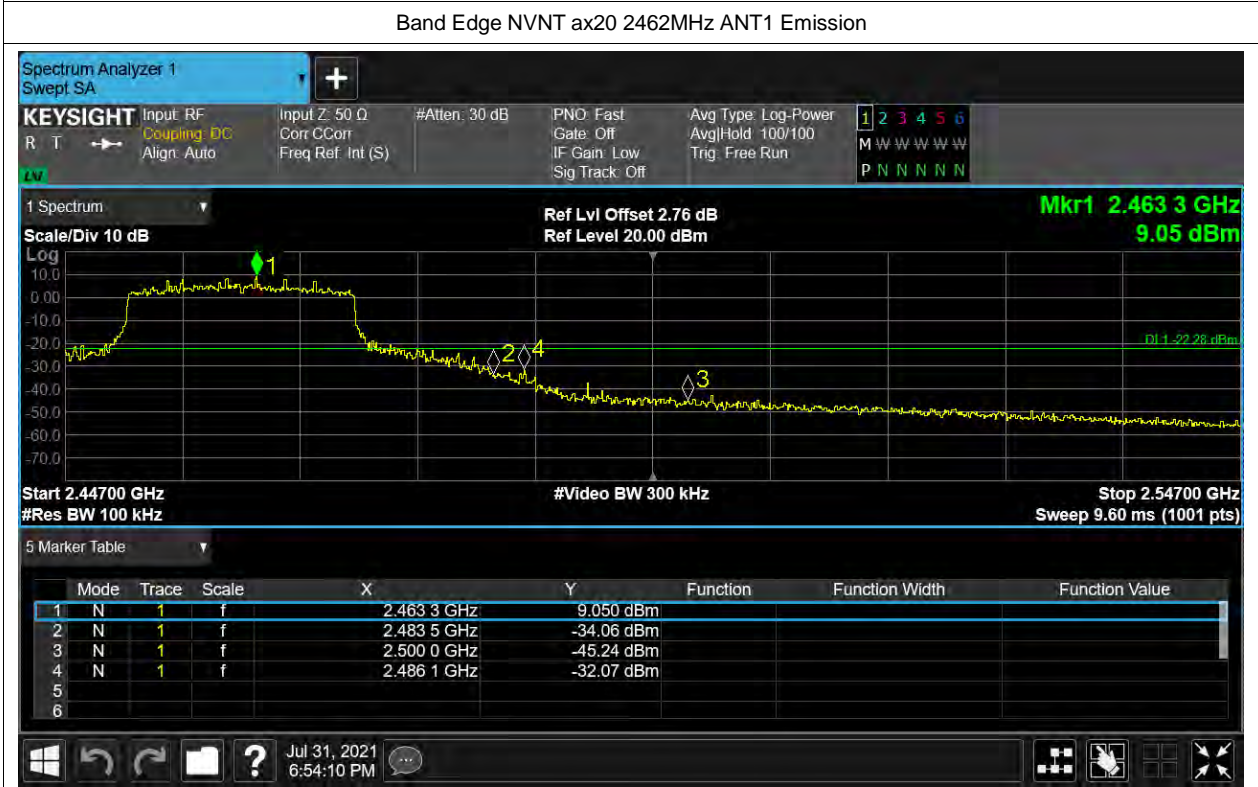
Band Edge NVNT ax20 2462MHz ANT1 Emission

Spectrum Analyzer 1
Swept SA

KEYSIGHT Input: RF
Coupling: DC
Align: Auto
R T

Input Z: 50 Ω
Corr CCorr
Freq Ref: Int (S)

#Atten: 30 dB

PNO: Fast
Gate: Off
IF Gain: Low
Sig Track: Off

Avg Type: Log-Power
Avg|Hold: 100/100
Trig: Free Run

1 2 3 4 5 6
M W W W W W
P N N N N N

1 Spectrum
Scale/Div 10 dB
Log

Ref Lvl Offset 2.76 dB
Ref Level 20.00 dBm

Mkr1 2.463 3 GHz
9.05 dBm

10.0
0.00
-10.0
-20.0
-30.0
-40.0
-50.0
-60.0
-70.0

DL1 -22.28 dBm

1
2
4
3

Start 2.44700 GHz
#Res BW 100 kHz

#Video BW 300 kHz

Stop 2.54700 GHz
Sweep 9.60 ms (1001 pts)

5 Marker Table

| | Mode | Trace | Scale | X | Y | Function | Function Width | Function Value |
|---|---|---|---|---|---|---|---|---|
| 1 | N | 1 | f | 2.463 3 GHz | 9.050 dBm | | | |
| 2 | N | 1 | f | 2.483 5 GHz | -34.06 dBm | | | |
| 3 | N | 1 | f | 2.500 0 GHz | -45.24 dBm | | | |
| 4 | N | 1 | f | 2.486 1 GHz | -32.07 dBm | | | |
| 5 | | | | | | | | |
| 6 | | | | | | | | |

Jul 31, 2021
6:54:10 PM